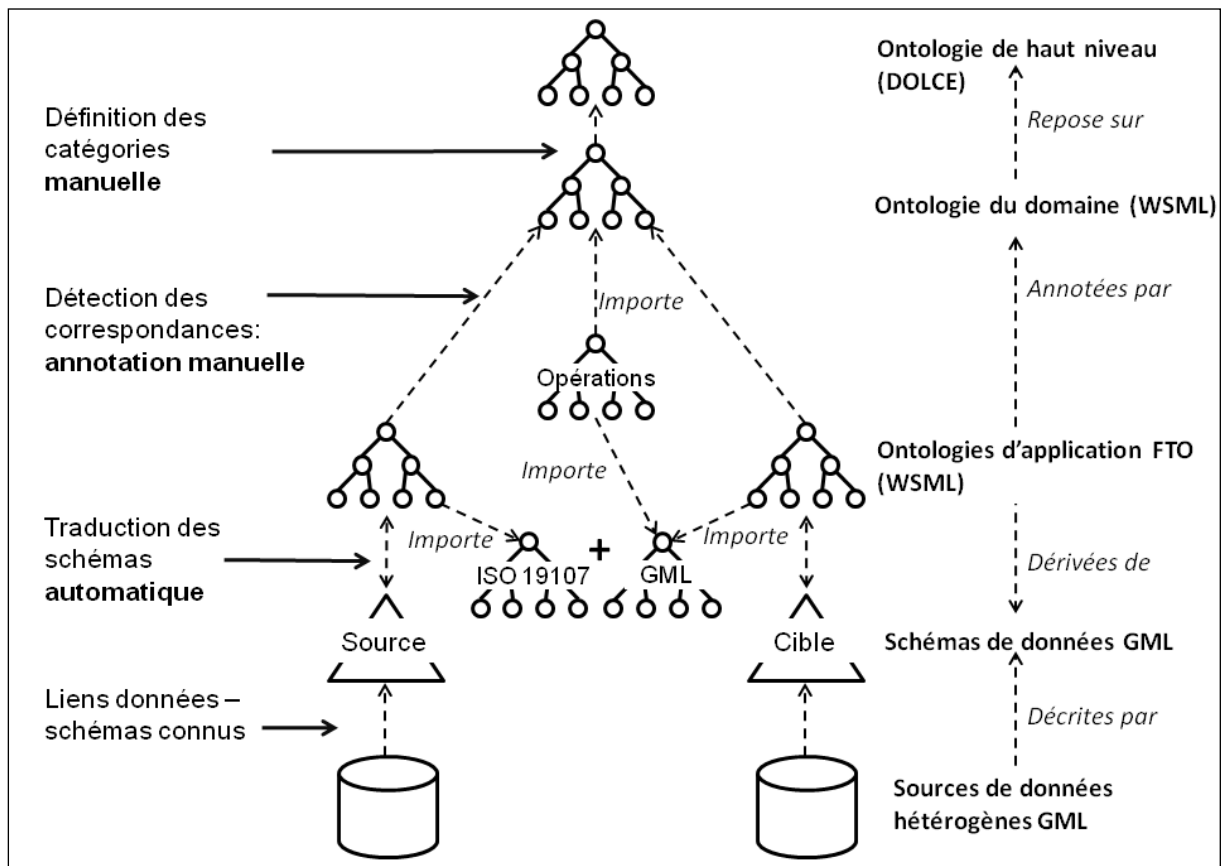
Ontologie de haut niveau (DOLCE)

Repose sur

Ontologie du domaine (WSML)

Annotées par

Ontologies d'application FTO (WSML)

Dérivées de

Schémas de données GML

Décrites par

Sources de données hétérogènes GML

Définition des catégories **manuelle**

Détection des correspondances: **annotation manuelle**

Traduction des schémas **automatique**

Liens données – schémas connus

Importe

Opérations

Importe

Importe

Importe

ISO 19107

+

GML

Source

Cible